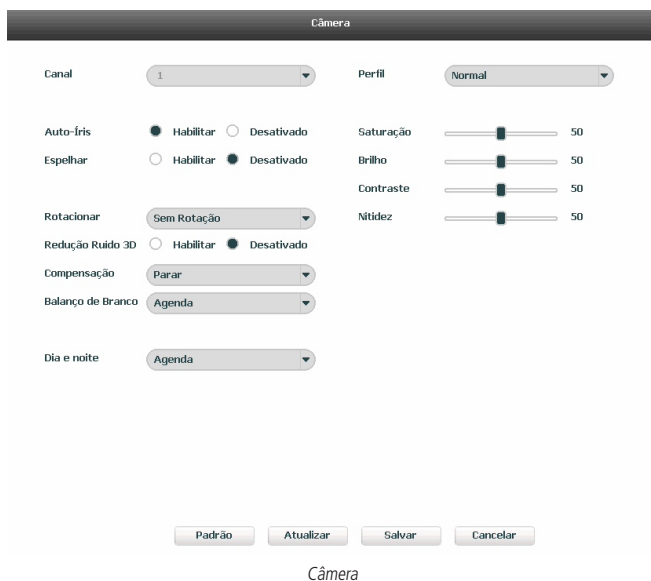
Câmera

Canal 1

Perfil Normal

Auto-Íris Habilitar Desativado

Espelhar Habilitar Desativado

Saturação 50

Brilho 50

Contraste 50

Nitidez 50

Rotacionar Sem Rotação

Redução Ruido 3D Habilitar Desativado

Compensação Parar

Balanço de Branco Agenda

Dia e noite Agenda

Padrão Atualizar Salvar Cancelar

Câmera